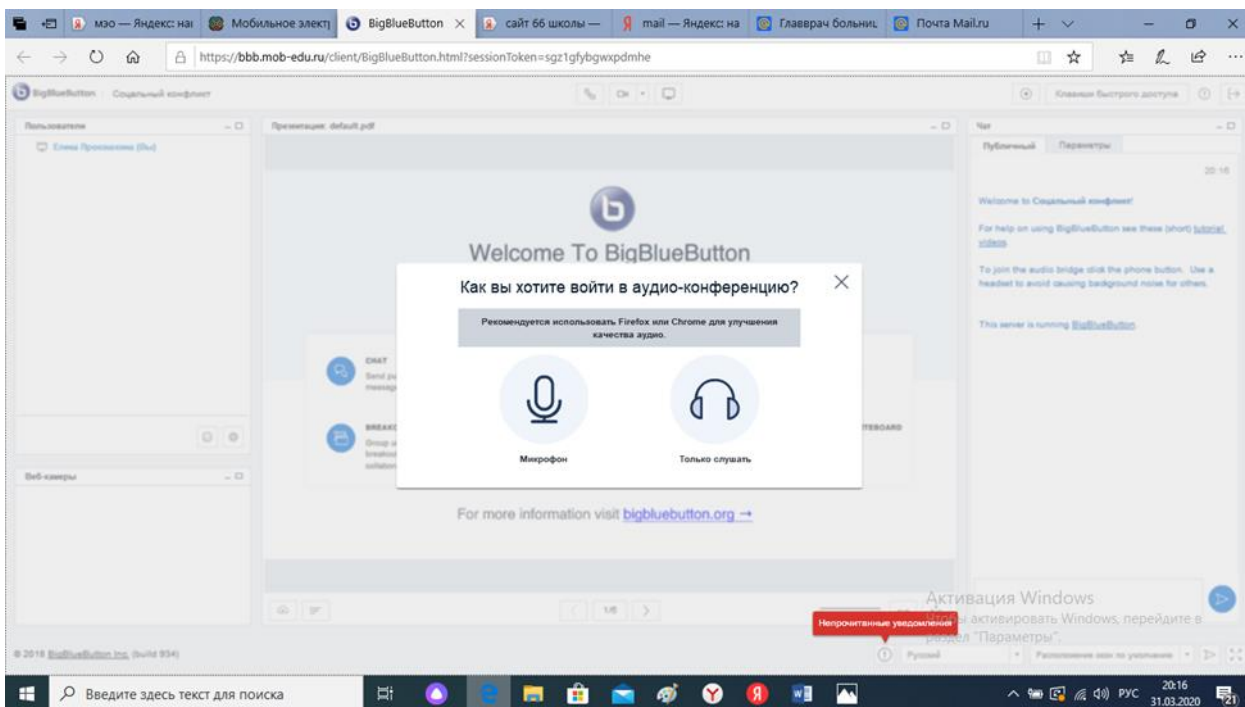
мэо — Яндекс: на | Мобильное электр | BigBlueButton | сайт 66 школы — | mail — Яндекс: на | Главврач больниц | Почта Mail.ru

https://bbb.mob-edu.ru/client/BigBlueButton.html?sessionToken=sgz1gfybgwxpdmhe

BigBlueButton | Социальный конфликт

Клавиши быстрого доступа

Пользователи

Елена Просоленко (Вы)

Презентация: default.pdf

Welcome To BigBlueButton

CHAT

Send pu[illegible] message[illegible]

BREAK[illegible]

Group u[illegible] breakou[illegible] collabor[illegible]

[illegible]TEBOARD

For more information visit bigbluebutton.org →

Веб-камеры

Как вы хотите войти в аудио-конференцию?

Рекомендуется использовать Firefox или Chrome для улучшения качества аудио.

Микрофон

Только слушать

Чат

Публичный | Параметры

20:16

Welcome to Социальный конфликт!

For help on using BigBlueButton see these (short) tutorial videos.

To join the audio bridge click the phone button. Use a headset to avoid causing background noise for others.

This server is running BigBlueButton.

1/6

Непрочитанные уведомления

Активация Windows
Чтобы активировать Windows, перейдите в раздел "Параметры".

© 2018 BigBlueButton Inc. (build 934)

Русский

Расположение окон по умолчанию

Введите здесь текст для поиска

РУС 20:16 31.03.2020

21